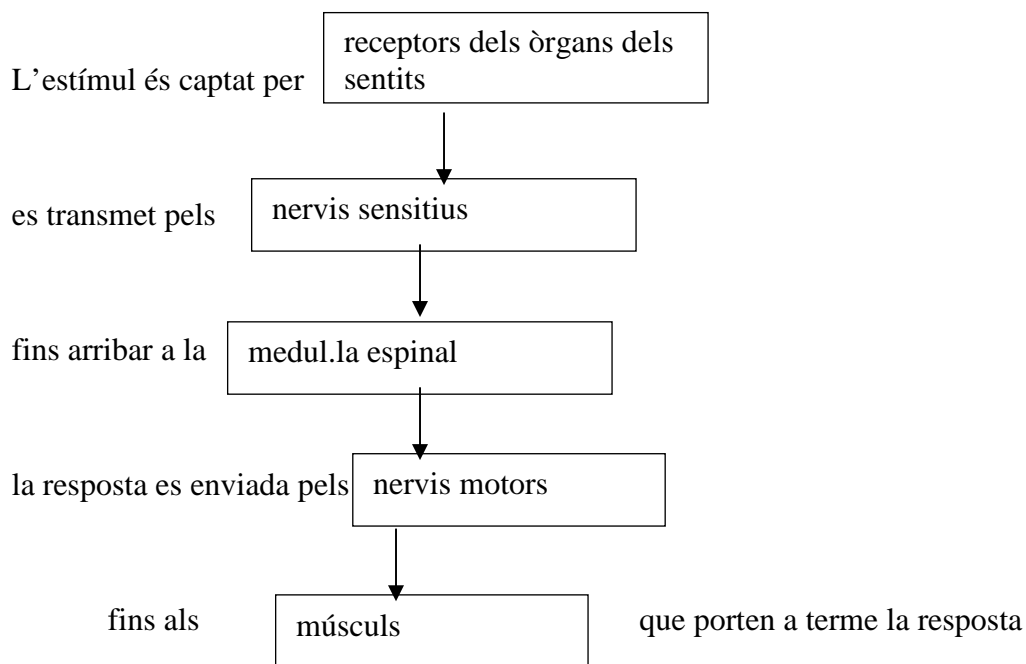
L'estímul és captat per receptors dels òrgans dels sentits

es transmet pels nervis sensitius

fins arribar a la medul.la espinal

la resposta es enviada pels nervis motors

fins als músculs que porten a terme la resposta